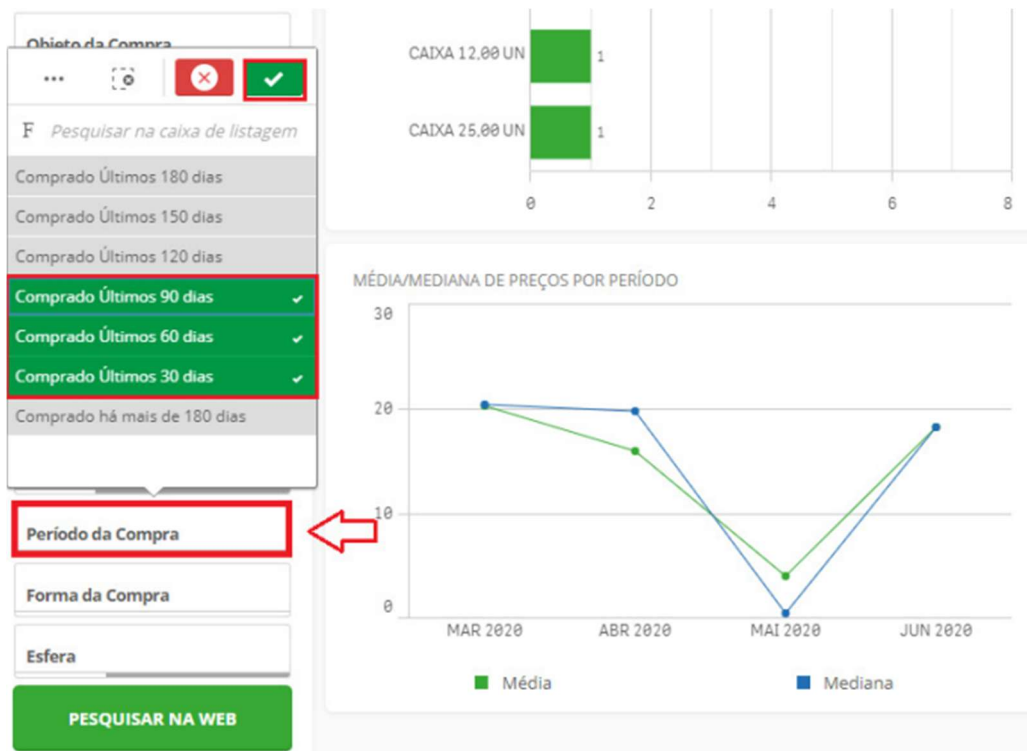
Objeto da Compra

...

F Pesquisar na caixa de listagem

Comprado Últimos 180 dias
Comprado Últimos 150 dias
Comprado Últimos 120 dias
Comprado Últimos 90 dias
Comprado Últimos 60 dias
Comprado Últimos 30 dias
Comprado há mais de 180 dias

Período da Compra
Forma da Compra
Esfera
PESQUISAR NA WEB

CAIXA 12,00 UN 1
CAIXA 25,00 UN 1
0 2 4 6 8

MÉDIA/MEDIANA DE PREÇOS POR PERÍODO
30
20
10
0
MAR 2020 ABR 2020 MAI 2020 JUN 2020
Média Mediana